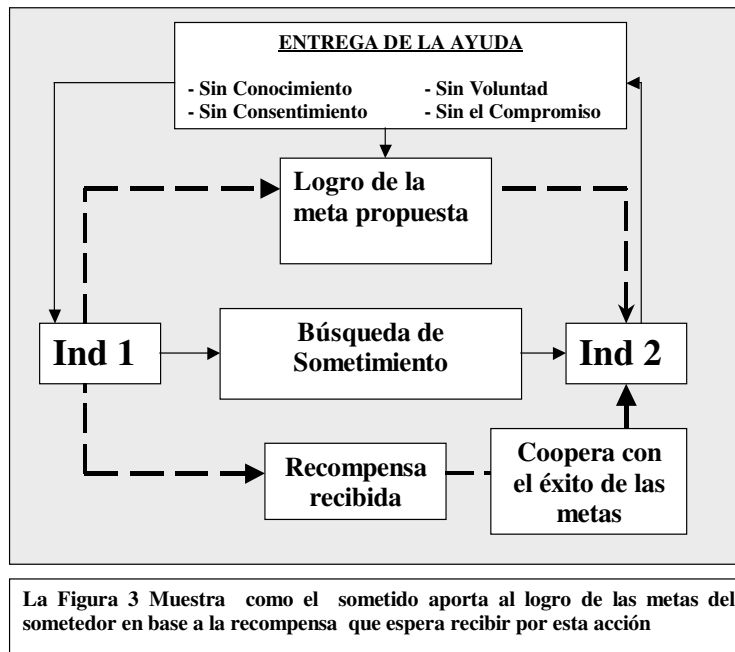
ENTREGA DE LA AYUDA

- Sin Conocimiento
- Sin Consentimiento
- Sin Voluntad
- Sin el Compromiso

Logro de la meta propuesta

Ind 1

Búsqueda de Sometimiento

Ind 2

Recompensa recibida

Coopera con el éxito de las metas

La Figura 3 Muestra como el sometido aporta al logro de las metas del sometedor en base a la recompensa que espera recibir por esta acción